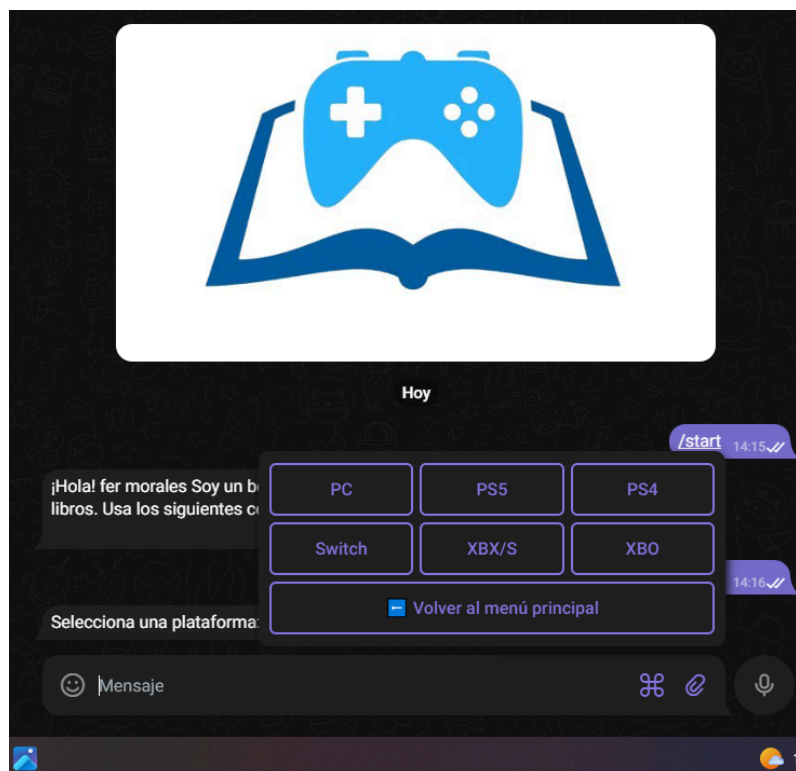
Hoy

/start 14:15

¡Hola! fer morales Soy un b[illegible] libros. Usa los siguientes c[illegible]

14:16

Selecciona una plataforma:

| PC | PS5 | PS4 |
|---|---|---|
| Switch | XBX/S | XBO |

⬅️ Volver al menú principal

Mensaje